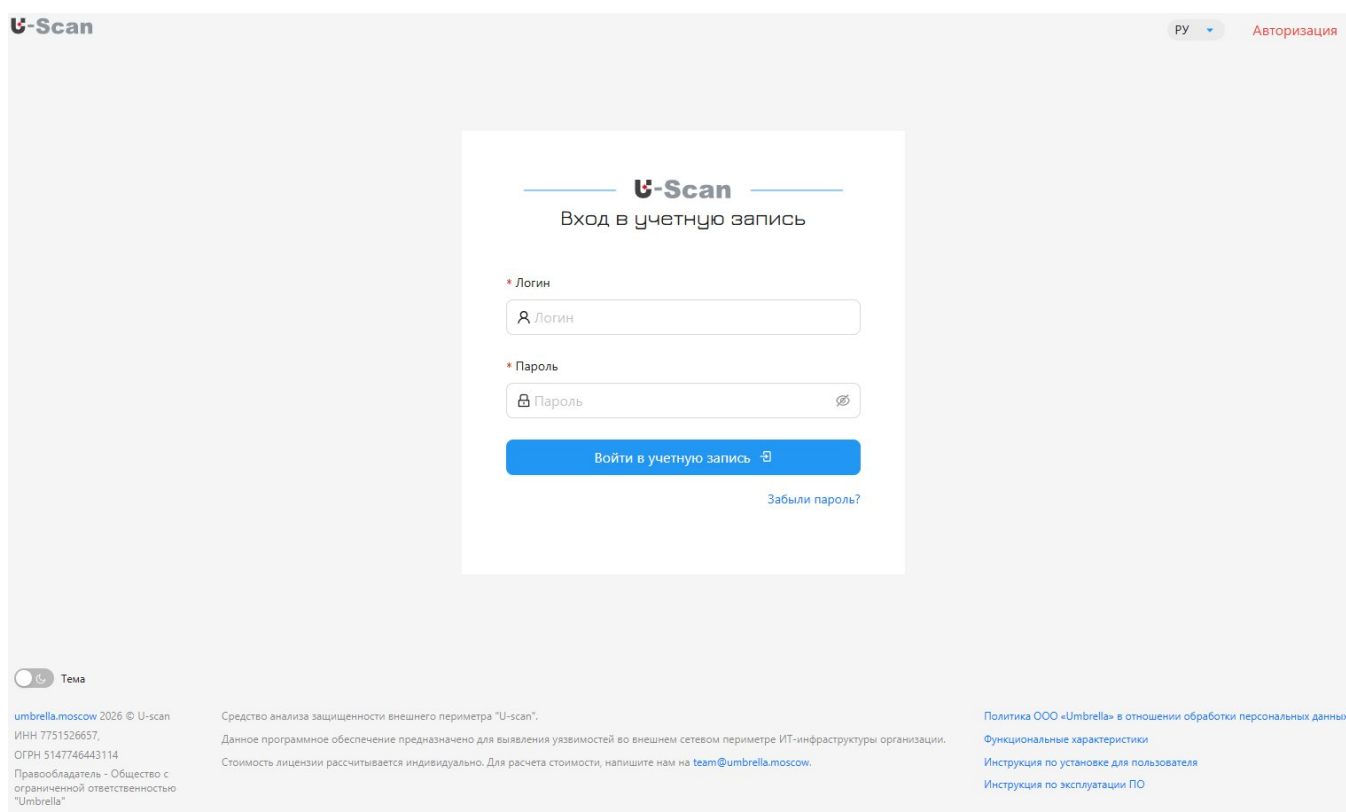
U-Scan

РУ

Авторизация

U-Scan

Вход в учетную запись

* Логин

Логин

* Пароль

Пароль

Войти в учетную запись

Забыли пароль?

Тема

umbrella.moscow 2026 © U-scan
ИНН 7751526657,
ОГРН 5147746443114
Правообладатель - Общество с ограниченной ответственностью "Umbrella"

Средство анализа защищенности внешнего периметра "U-scan".

Данное программное обеспечение предназначено для выявления уязвимостей во внешнем сетевом периметре ИТ-инфраструктуры организации.

Стоимость лицензии рассчитывается индивидуально. Для расчета стоимости, напишите нам на team@umbrella.moscow.

Политика ООО «Umbrella» в отношении обработки персональных данных

Функциональные характеристики

Инструкция по установке для пользователя

Инструкция по эксплуатации ПО